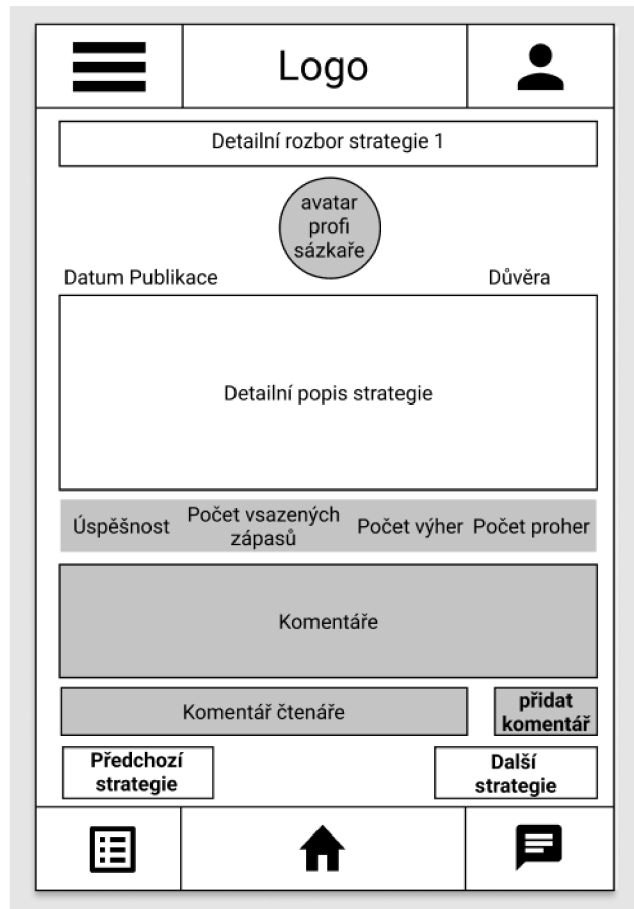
Logo

Detailní rozbor strategie 1

avatar profi sázkaře

Datum Publikace

Důvěra

Detailní popis strategie

Úspěšnost

Počet vsazených zápasů

Počet výher

Počet proher

Komentáře

Komentář čtenáře

přidat komentář

Předchozí strategie

Další strategie